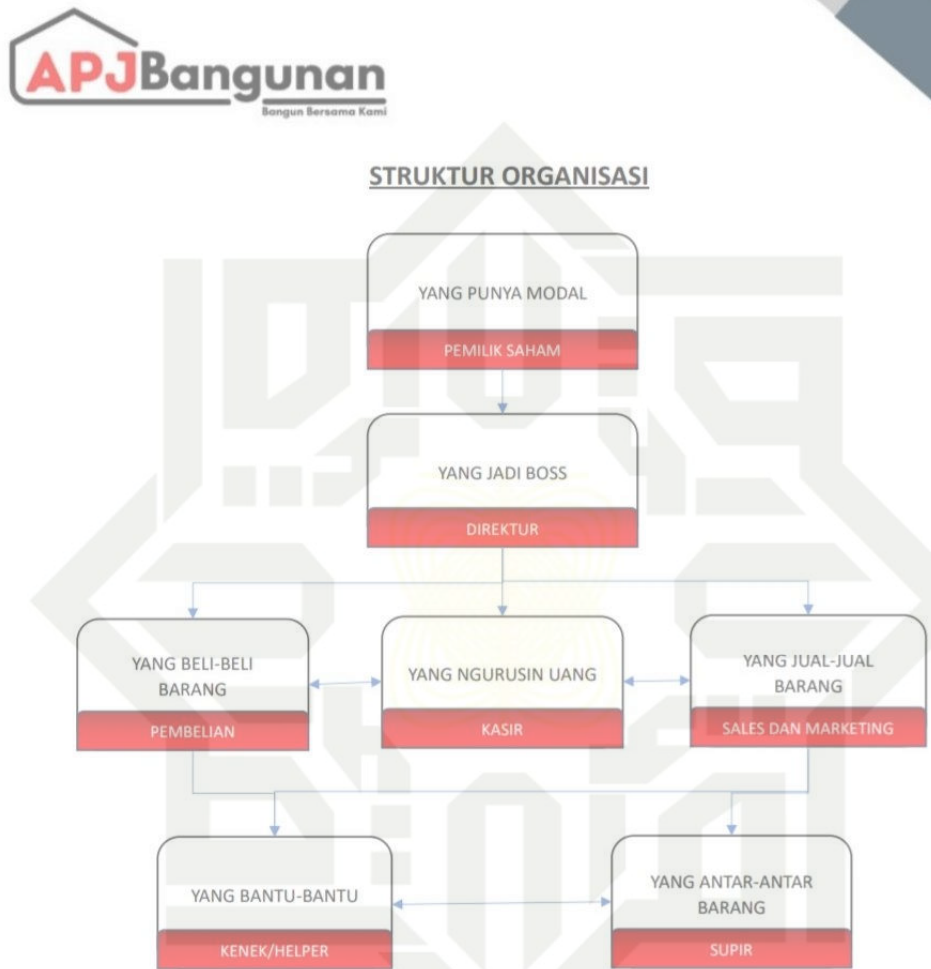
APJBangunan
Bangun Bersama Kami

STRUKTUR ORGANISASI

YANG PUNYA MODAL
PEMILIK SAHAM

YANG JADI BOSS
DIREKTUR

YANG BELI-BELI BARANG
PEMBELIAN

YANG NGURUSIN UANG
KASIR

YANG JUAL-JUAL BARANG
SALES DAN MARKETING

YANG BANTU-BANTU
KENEK/HELPER

YANG ANTAR-ANTAR BARANG
SUPIR